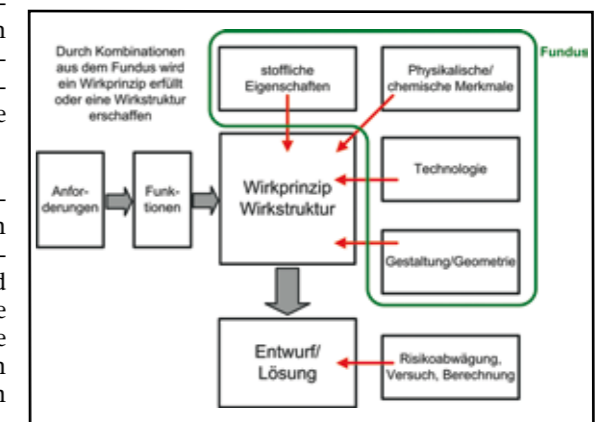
Durch Kombinationen aus dem Fundus wird ein Wirkprinzip erfüllt oder eine Wirkstruktur erschaffen

stoffliche Eigenschaften

Physikalische/ chemische Merkmale

Fundus

Anforderungen

Funktionen

Wirkprinzip Wirkstruktur

Technologie

Gestaltung/Geometrie

Entwurf/ Lösung

Risikoabwägung, Versuch, Berechnung